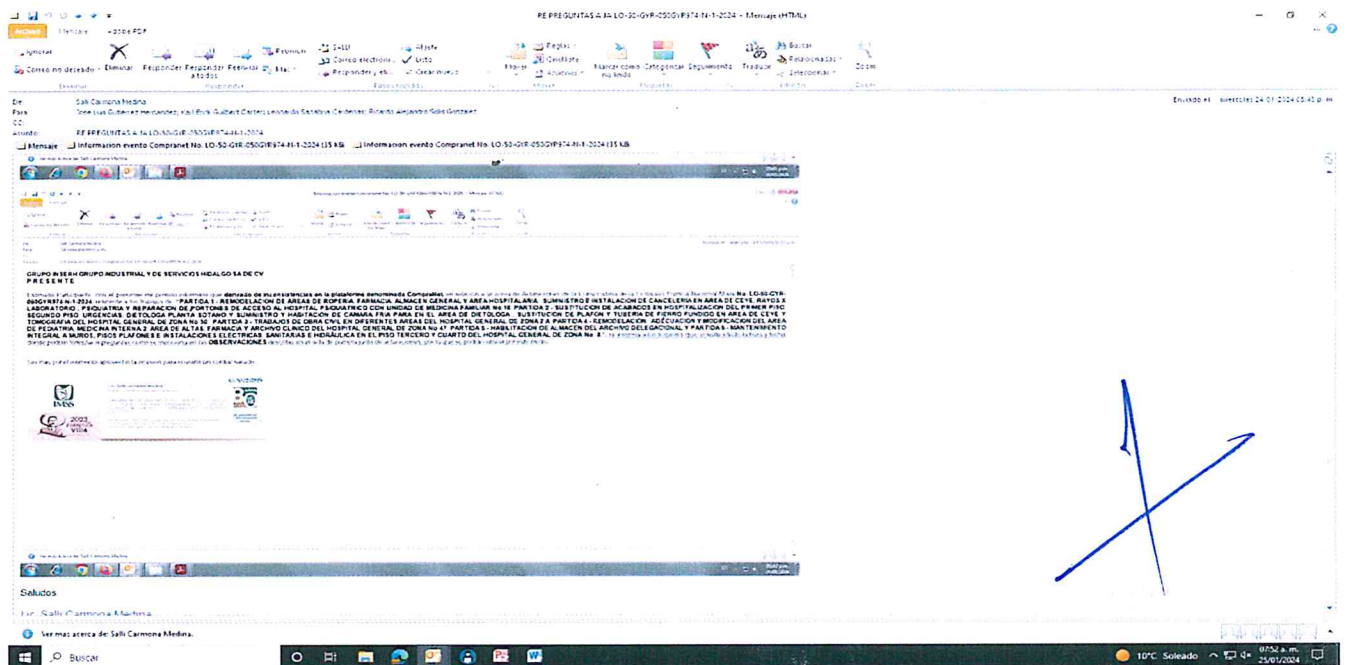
RE PREGUNTAS A JA LO-50-GYR-050GYR974-N-1-2024 - Mensaje (HTML)

Mensaje Ayuda Adobe PDF

Ignorar Correo no deseado Eliminar Responder Responder a todos Reenviar Reunión Más SALU Correo electrónico Responder y eli... Listo Crear nuevo Mover Reglas OneNote Acciones Marcar como no leído Categorizar Seguimiento Traducir Buscar Relacionado Seleccionar Zoom

De: Salli Carmona Medina
Para: Jose Luis Gutierrez Hernandez; Raul Erick Gutbert Cortes; Leonardo Sanabria Cardenas; Roberto Alejandro Solis Gonzalez
CC:
Asunto: RE PREGUNTAS A JA LO-50-GYR-050GYR974-N-1-2024

Enviado el: miércoles 24/01/2024 03:43 p. m.

Mensaje Informacion evento Compranet No. LO-50-GYR-050GYR974-N-1-2024 (35 KB) Informacion evento Compranet No. LO-50-GYR-050GYR974-N-1-2024 (35 KB)

GRUPO INSERH GRUPO INDUSTRIAL Y DE SERVICIOS HIDALGO SA DE CV
PRESENTE

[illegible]

IMSS

2023

Saludos

Lic. Salli Carmona Medina

Ver mas acerca de: Salli Carmona Medina.

Buscar

10°C Soleado 07:52 a. m. 25/01/2024